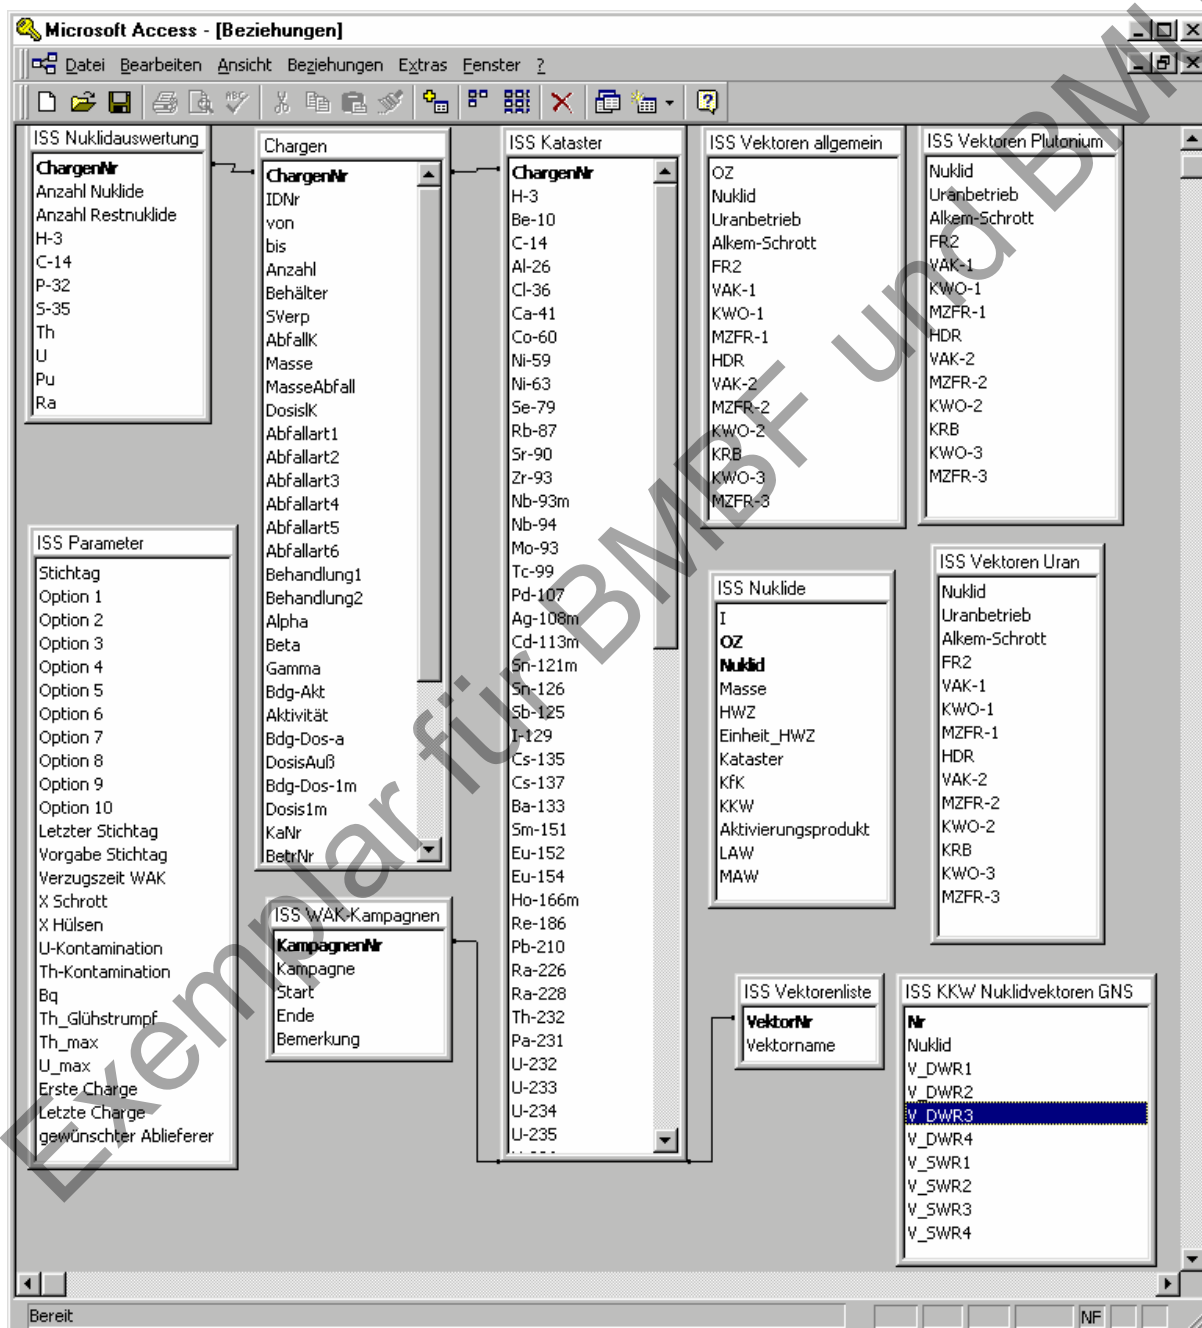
Microsoft Access - [Beziehungen]

Datei Bearbeiten Ansicht Beziehungen Extras Fenster ?

ISS Nuklidauswertung
ChargenNr
Anzahl Nuklide
Anzahl Restnuklide
H-3
C-14
P-32
S-35
Th
U
Pu
Ra

Chargen
ChargenNr
IDNr
von
bis
Anzahl
Behälter
SVerp
AbfallK
Masse
MasseAbfall
DosisK
Abfallart1
Abfallart2
Abfallart3
Abfallart4
Abfallart5
Abfallart6
Behandlung1
Behandlung2
Alpha
Beta
Gamma
Bdg-Akt
Aktivität
Bdg-Dos-a
DosisAuß
Bdg-Dos-1m
Dosis1m
KaNr
BetrNr

ISS Kataster
ChargenNr
H-3
Be-10
C-14
Al-26
Cl-36
Ca-41
Co-60
Ni-59
Ni-63
Se-79
Rb-87
Sr-90
Zr-93
Nb-93m
Nb-94
Mo-93
Tc-99
Pd-107
Ag-108m
Cd-113m
Sn-121m
Sn-126
Sb-125
I-129
Cs-135
Cs-137
Ba-133
Sm-151
Eu-152
Eu-154
Ho-166m
Re-186
Pb-210
Ra-226
Ra-228
Th-232
Pa-231
U-232
U-233
U-234
U-235

ISS Vektoren allgemein
OZ
Nuklid
Uranbetrieb
Alkem-Schrott
FR2
VAK-1
KWO-1
MZFR-1
HDR
VAK-2
MZFR-2
KWO-2
KRB
KWO-3
MZFR-3

ISS Vektoren Plutonium
Nuklid
Uranbetrieb
Alkem-Schrott
FR2
VAK-1
KWO-1
MZFR-1
HDR
VAK-2
MZFR-2
KWO-2
KRB
KWO-3
MZFR-3

ISS Parameter
Stichtag
Option 1
Option 2
Option 3
Option 4
Option 5
Option 6
Option 7
Option 8
Option 9
Option 10
Letzter Stichtag
Vorgabe Stichtag
Verzugszeit WAK
X Schrott
X Hülsen
U-Kontamination
Th-Kontamination
Bq
Th_Glühstrumpf
Th_max
U_max
Erste Charge
Letzte Charge
gewünschter Ablieferer

ISS Nuklide
I
OZ
Nuklid
Masse
HWZ
Einheit_HWZ
Kataster
KfK
KKW
Aktivierungsprodukt
LAW
MAW

ISS Vektoren Uran
Nuklid
Uranbetrieb
Alkem-Schrott
FR2
VAK-1
KWO-1
MZFR-1
HDR
VAK-2
MZFR-2
KWO-2
KRB
KWO-3
MZFR-3

ISS WAK-Kampagnen
KampagnenNr
Kampagne
Start
Ende
Bemerkung

ISS Vektorenliste
VektorNr
Vektorname

ISS KKW Nuklidvektoren GNS
Nr
Nuklid
V_DWR1
V_DWR2
V_DWR3
V_DWR4
V_SWR1
V_SWR2
V_SWR3
V_SWR4

Bereit
NF

Exemplar für BMBF und BMU